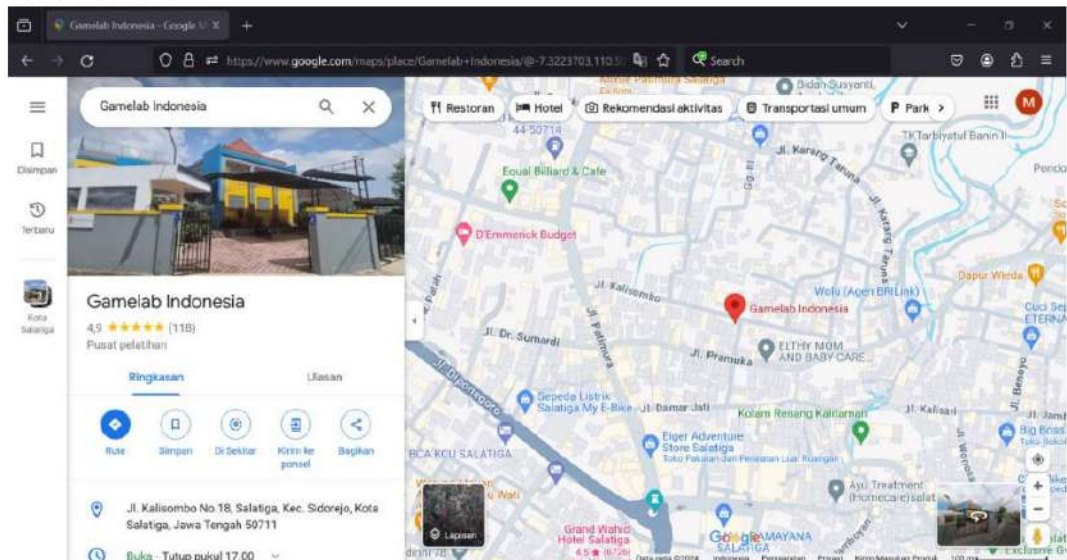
Gamelab Indonesia - Google M ×
+
https://www.google.com/maps/place/Gamelab+Indonesia/@-7.3223703,110.5
Search
Gamelab Indonesia
Restoran
Hotel
Rekomendasi aktivitas
Transportasi umum
Park
M
Disimpan
Terbaru
Kota Salatiga
Gamelab Indonesia
4,9 ★★★★★ (118)
Pusat pelatihan
Ringkasan
Ulasan
Rute
Simpan
Di Sekitar
Kirim ke ponsel
Bagikan
Jl. Kalisombo No.18, Salatiga, Kec. Sidorejo, Kota Salatiga, Jawa Tengah 50711
Buka · Tutup pukul 17.00
Bidan Susyanti
Equal Billiard & Cafe
D'Emmerick Budget
Jl. Karang Taruna
TK Tarbiyatul Banin II
Jl. Kalisombo
Gamelab Indonesia
Wolu (Agen BRILink)
Dapur Wieda
Cuci Sepeda ETERNAL
Jl. Dr. Sumardi
Jl. Patimura
Jl. Pramuka
ELTHY MOM AND BABY CARE
Jl. Diponegoro
Sepeda Listrik Salatiga My E-Bike
Jl. Damar Jati
Kolam Renang Kalitaman
Jl. Kalisari
Jl. Beneyo
Big Boss
BCA KCU SALATIGA
Eiger Adventure Store Salatiga
Toko Pakaian dan Peralatan Luar Ruangan
Ayu Treatment (Homecare) salat
Grand Wahid Hotel Salatiga
4,5 ★
Lapisan
Google
MAYANA
SALATIGA
Pendo